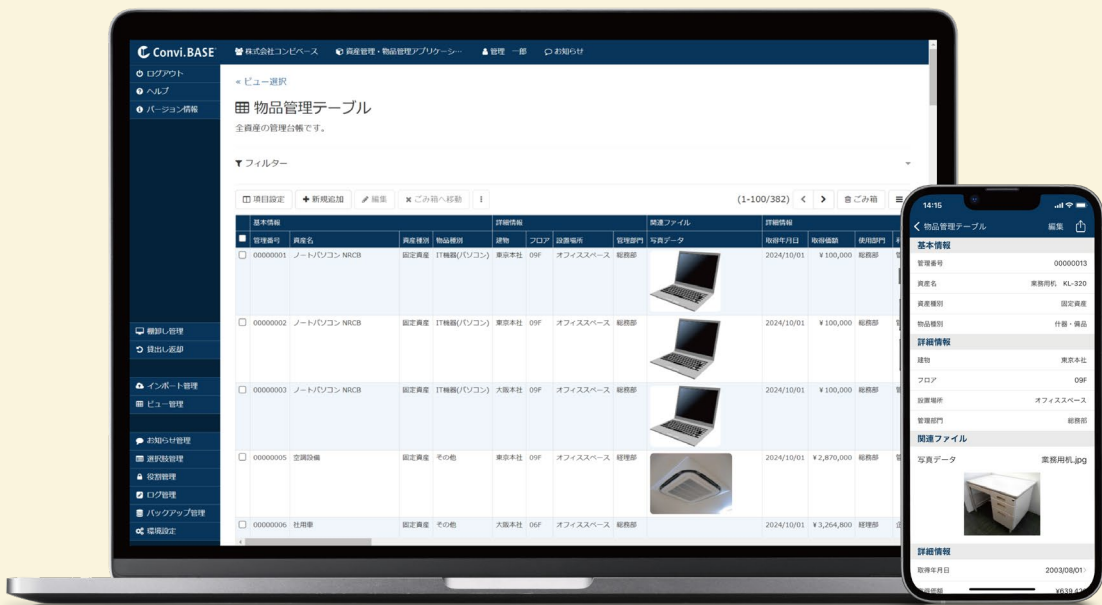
Convi.BASE
株式会社コンビベース
資産管理・物品管理アプリケーシ…
管理 一郎
お知らせ

ログアウト
ヘルプ
バージョン情報
棚卸し管理
貸出し返却
インポート管理
ビュー管理
お知らせ管理
選択肢管理
役割管理
ログ管理
バックアップ管理
環境設定

« ビュー選択

物品管理テーブル

全資産の管理台帳です。

フィルター

項目設定
新規追加
編集
ごみ箱へ移動
(1-100/382)
ごみ箱

| 基本情報 | | | | 詳細情報 | | | | 関連ファイル | 詳細情報 | | |
|---|---|---|---|---|---|---|---|---|---|---|---|
| 管理番号 | 資産名 | 資産種別 | 物品種別 | 建物 | フロア | 設置場所 | 管理部門 | 写真データ | 取得年月日 | 取得価額 | 使用部門 |
| 00000001 | ノートパソコン NRCB | 固定資産 | IT機器(パソコン) | 東京本社 | 09F | オフィススペース | 総務部 | | 2024/10/01 | ¥100,000 | 総務部 |
| 00000002 | ノートパソコン NRCB | 固定資産 | IT機器(パソコン) | 東京本社 | 09F | オフィススペース | 総務部 | | 2024/10/01 | ¥100,000 | 総務部 |
| 00000003 | ノートパソコン NRCB | 固定資産 | IT機器(パソコン) | 大阪本社 | 09F | オフィススペース | 総務部 | | 2024/10/01 | ¥100,000 | 総務部 |
| 00000005 | 空調設備 | 固定資産 | その他 | 東京本社 | 09F | オフィススペース | 経理部 | | 2024/10/01 | ¥2,870,000 | 総務部 |
| 00000006 | 社用車 | 固定資産 | その他 | 大阪本社 | 06F | オフィススペース | 総務部 | | 2024/10/01 | ¥3,264,800 | 経理部 |

14:15
物品管理テーブル
編集
基本情報
管理番号 00000013
資産名 業務用机 KL-320
資産種別 固定資産
物品種別 什器・備品
詳細情報
建物 東京本社
フロア 09F
設置場所 オフィススペース
管理部門 総務部
関連ファイル
写真データ 業務用机.jpg
詳細情報
取得年月日 2003/08/01
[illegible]